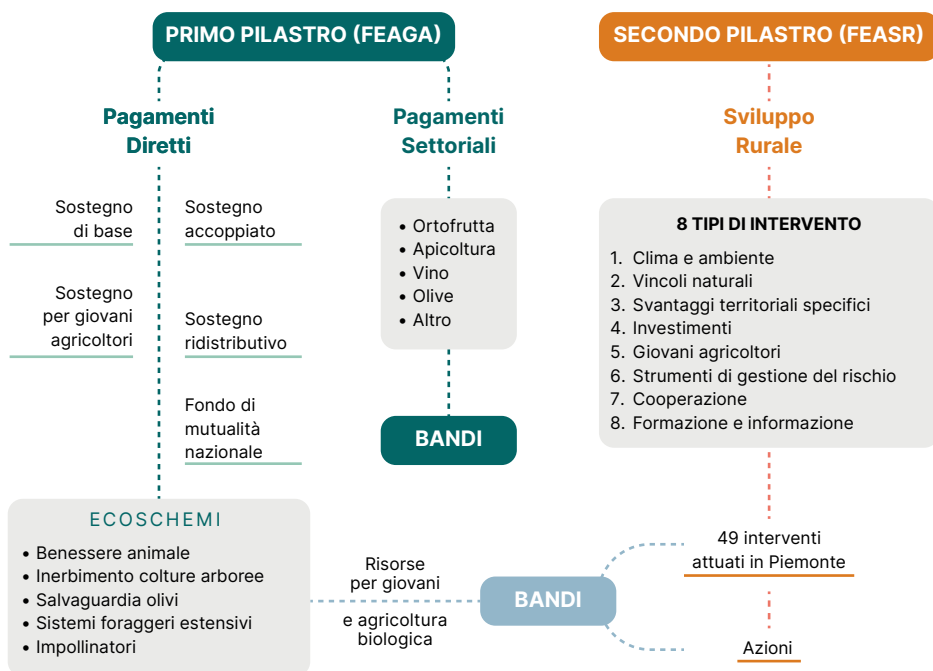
PRIMO PILASTRO (FEAGA)

SECONDO PILASTRO (FEASR)

Pagamenti Diretti

Pagamenti Settoriali

Sviluppo Rurale

Sostegno di base

Sostegno accoppiato

Sostegno per giovani agricoltori

Sostegno ridistributivo

Fondo di mutualità nazionale

- Ortofrutta
- Apicoltura
- Vino
- Olive
- Altro

BANDI

8 TIPI DI INTERVENTO

1. Clima e ambiente
2. Vincoli naturali
3. Svantaggi territoriali specifici
4. Investimenti
5. Giovani agricoltori
6. Strumenti di gestione del rischio
7. Cooperazione
8. Formazione e informazione

ECOSCHEMI

- Benessere animale
- Inerbimento colture arboree
- Salvaguardia olivi
- Sistemi foraggeri estensivi
- Impollinatori

Risorse per giovani

e agricoltura biologica

BANDI

49 interventi attuati in Piemonte

Azioni